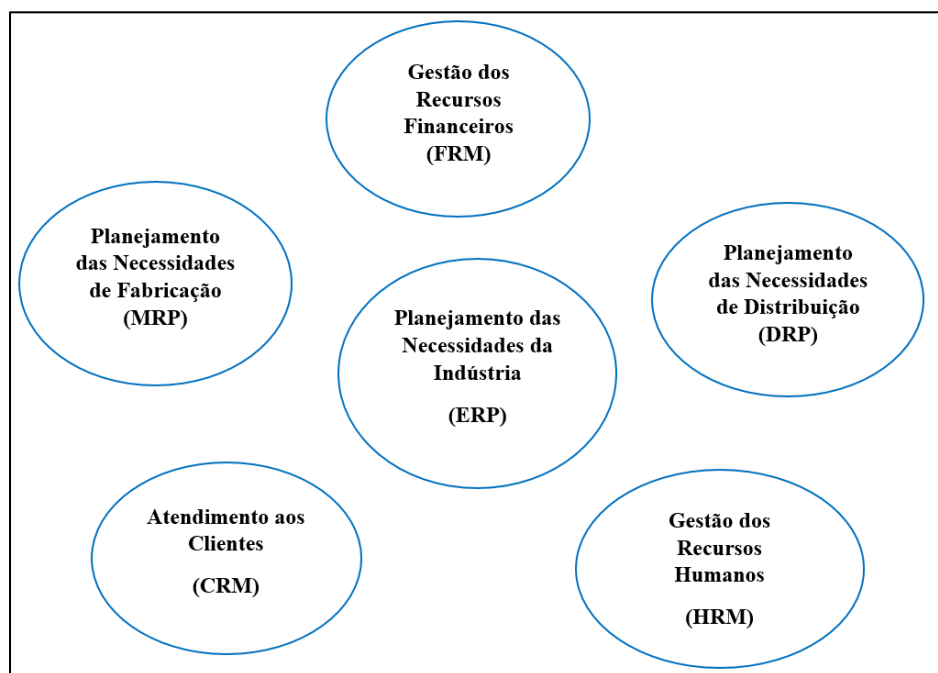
Gestão dos Recursos Financeiros (FRM)

Planejamento das Necessidades de Fabricação (MRP)

Planejamento das Necessidades de Distribuição (DRP)

Planejamento das Necessidades da Indústria

(ERP)

Atendimento aos Clientes

(CRM)

Gestão dos Recursos Humanos

(HRM)